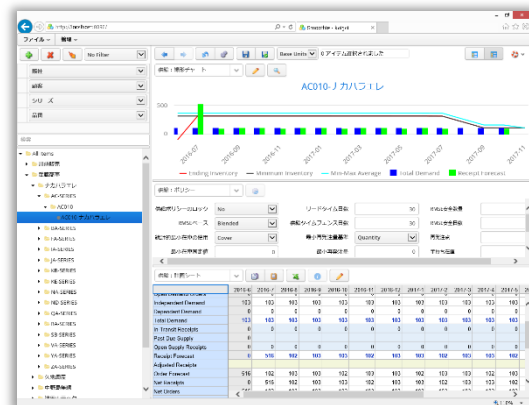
http://gmdhser:8087/

ファイル 編集

No filter

Base Units 0 アイテム選択されました

AC010-J カハフトレ

2016-07 2016-09 2016-11 2017-01 2017-03 2017-05 2017-07 2017-09 2017-11

Ending Inventory Minimum Inventory Min-Max Average Total Demand Receipt Forecast

All items

AC010

No Blended Cover Quantity

リードタイム日数 30
供給タイムフェンス日数 30

Open Demand Orders
Independent Demand
Dependent Demand
Total Demand
In Transit Receipts
Past Due Supply
Open Supply Receipts
Receipt Forecast
Adjusted Receipts
Order Forecast
Net Receipts
Net Orders

| 2016-10 | 2016-11 | 2016-12 | 2017-1 | 2017-2 | 2017-3 | 2017-4 | 2017-5 |
|---|---|---|---|---|---|---|---|
| 103 | 103 | 103 | 103 | 103 | 103 | 103 | 103 |
| 0 | 0 | 0 | 0 | 0 | 0 | 0 | 0 |
| 103 | 103 | 103 | 103 | 103 | 103 | 103 | 103 |
| 0 | 0 | 0 | 0 | 0 | 0 | 0 | 0 |
| 102 | 103 | 103 | 102 | 103 | 103 | 102 | 103 |
| 103 | 103 | 103 | 103 | 103 | 103 | 103 | 103 |
| 102 | 103 | 103 | 102 | 103 | 103 | 102 | 103 |